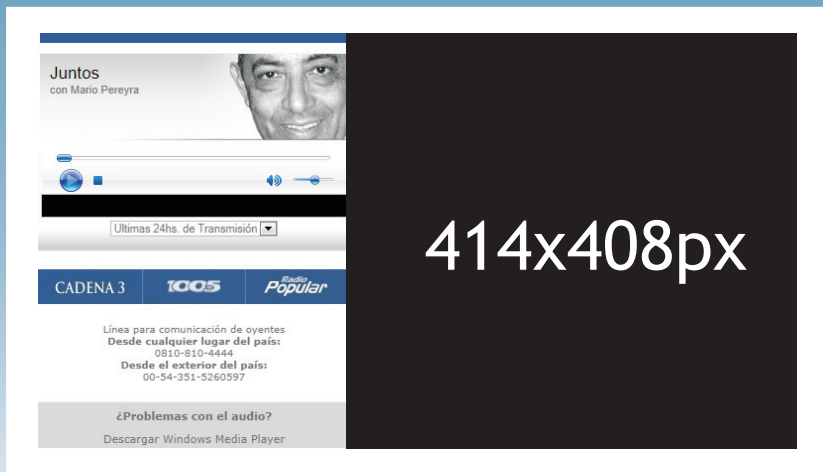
Juntos
con Mario Pereyra

Ultimas 24hs. de Transmisión

CADENA 3
100.5
Radio Popular

Línea para comunicación de oyentes
Desde cualquier lugar del país:
0810-810-4444
Desde el exterior del país:
00-54-351-5260597

¿Problemas con el audio?

Descargar Windows Media Player

414x408px